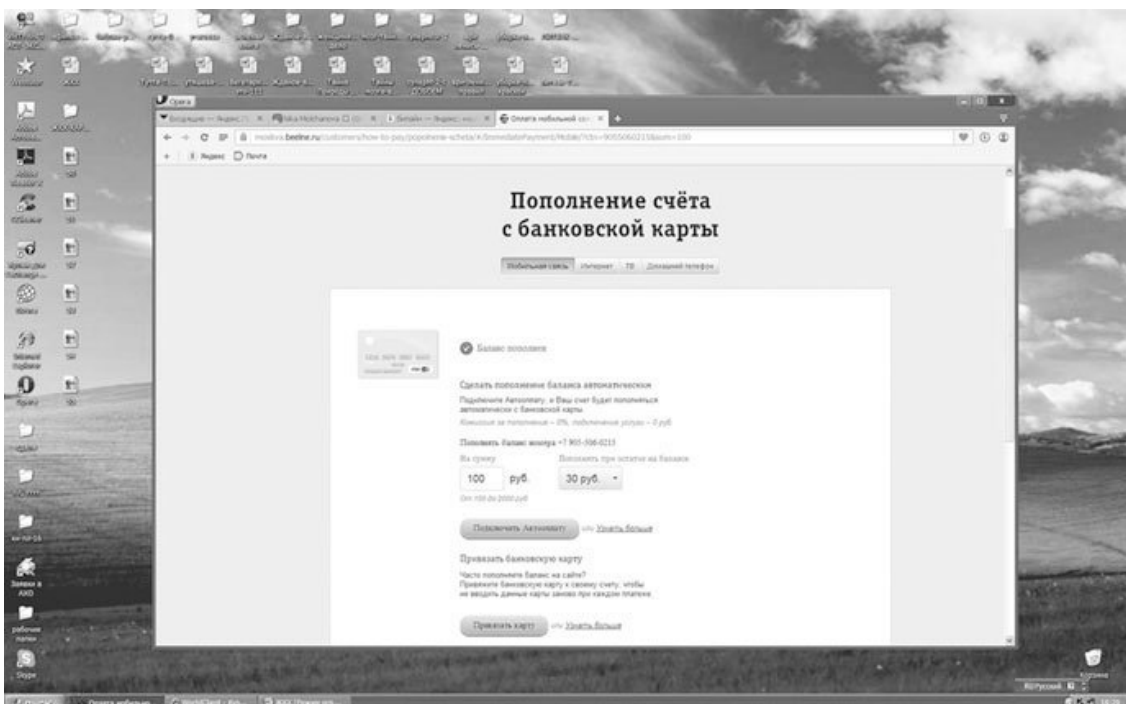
Opera

Входящие — Яндекс

Оплата мобильной св

moskva.beeline.ru/customers/how-to-pay/popolnenie-scheta/AI/ImmediatePayment/Mobile/?ctn=9055060215&sum=100

Яндекс Почта

Пополнение счёта с банковской карты

Мобильная связь | Интернет | ТВ | Домашний телефон

Баланс пополнен

Сделать пополнение баланса автоматическим

Подключите Автоплатеж, и Ваш счет будет пополняться автоматически с банковской карты

Комиссия за пополнение – 0%, подключение услуги – 0 руб

Пополнять баланс номера +7 905-506-0215

На сумму

100 руб.

От 100 до 2000 руб

Пополнять при остатке на балансе

30 руб.

Подключить Автоплатеж

Узнать больше

Привязать банковскую карту

Часто пополняете баланс на сайте? Привяжите банковскую карту к своему счету, чтобы не вводить данные карты заново при каждом платеже

Привязать карту

Узнать больше

Skype

Заявки в АХО

рабочие папки

Корзина

RU Русский